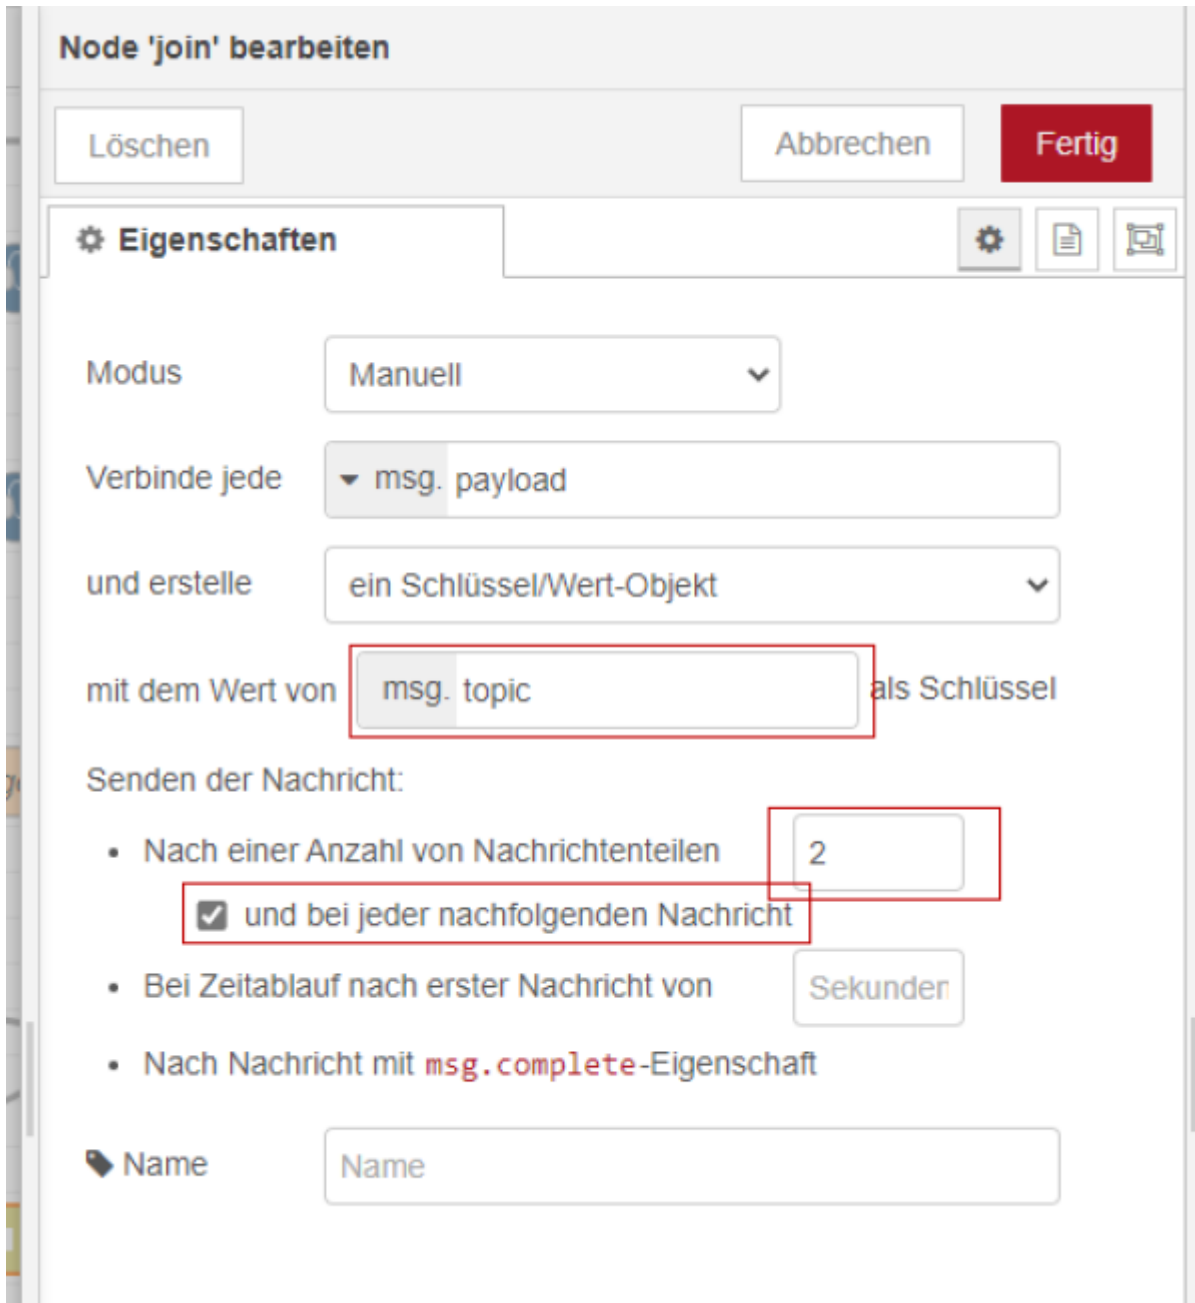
Node 'join' bearbeiten

Löschen

Abbrechen

Fertig

Eigenschaften

Modus Manuell

Verbinde jede msg. payload

und erstelle ein Schlüssel/Wert-Objekt

mit dem Wert von msg. topic als Schlüssel

Senden der Nachricht:

- Nach einer Anzahl von Nachrichtenteilen 2

und bei jeder nachfolgenden Nachricht

- Bei Zeitablauf nach erster Nachricht von Sekunden

- Nach Nachricht mit msg.complete-Eigenschaft

Name Name